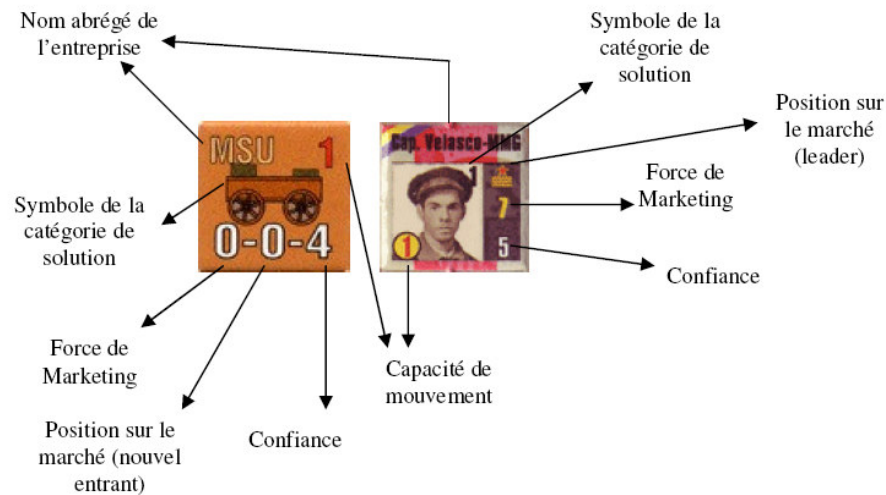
Nom abrégé de l'entreprise

Symbole de la catégorie de solution

Position sur le marché (leader)

Force de Marketing

Confiance

MSU 1

0-0-4

Cap. Velasco-HMG

1

7

5

1

Symbole de la catégorie de solution

Force de Marketing

Capacité de mouvement

Position sur le marché (nouvel entrant)

Confiance